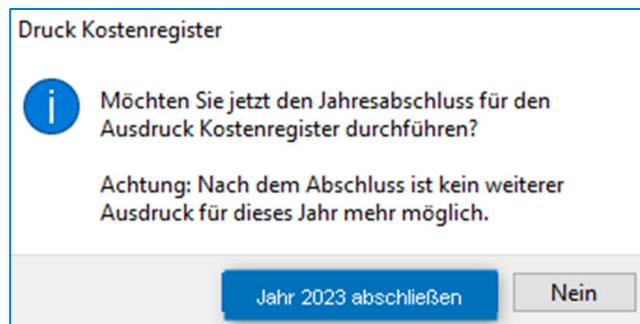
Druck Kostenregister

Möchten Sie jetzt den Jahresabschluss für den Ausdruck Kostenregister durchführen?

Achtung: Nach dem Abschluss ist kein weiterer Ausdruck für dieses Jahr mehr möglich.

Jahr 2023 abschließen

Nein